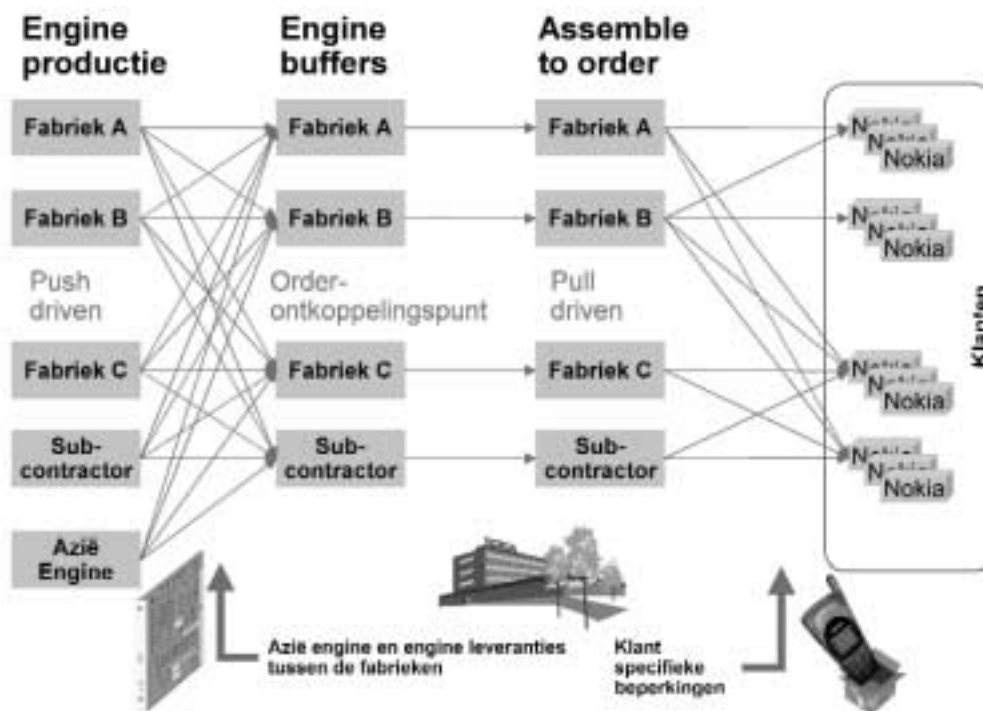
Engine productie

Engine buffers

Assemble to order

Fabriek A

Fabriek B

Push driven

Fabriek C

Sub-contractor

Azië Engine

Fabriek A

Fabriek B

Order-ontkoppelingspunt

Fabriek C

Sub-contractor

Fabriek A

Fabriek B

Pull driven

Fabriek C

Sub-contractor

Nokia

Nokia

Nokia

Nokia

Klanten

Azie engine en engine leveranties tussen de fabrieken

Klant specifieke beperkingen